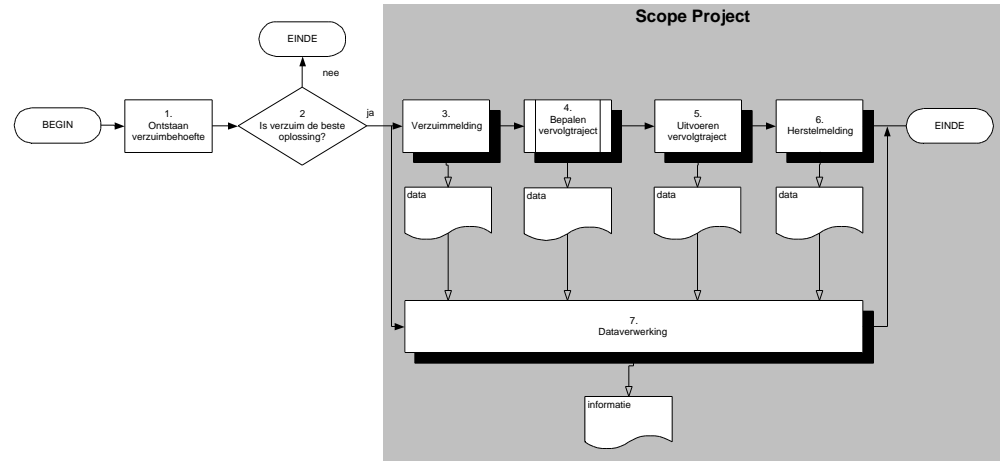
Scope Project

EINDE

nee

BEGIN

1.
Ontstaan
verzuimbehoefte

2
Is verzuim de beste
oplossing?

ja

3.
Verzuimmelding

4.
Bepalen
vervolgtraject

5.
Uitvoeren
vervolgtraject

6.
Herstelmelding

EINDE

data

data

data

data

7.
Dataverwerking

informatie